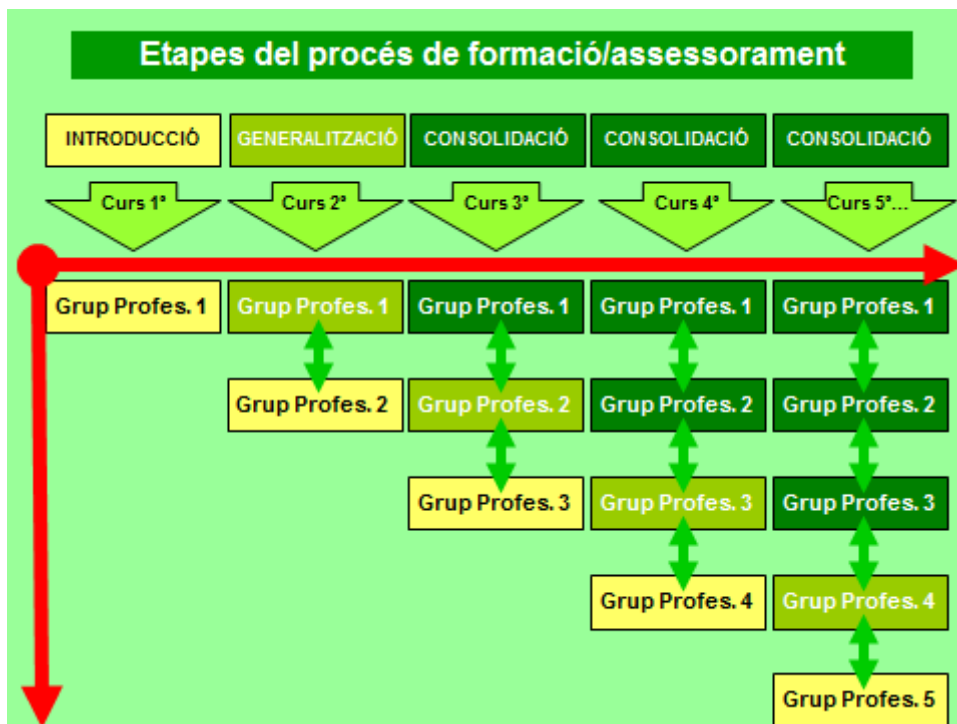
Etapes del procés de formació/assessorament

| INTRODUCCIÓ | GENERALITZACIÓ | CONSOLIDACIÓ | CONSOLIDACIÓ | CONSOLIDACIÓ |
|---|---|---|---|---|
| Curs 1º | Curs 2º | Curs 3º | Curs 4º | Curs 5º... |
| Grup Profes. 1 | Grup Profes. 1 | Grup Profes. 1 | Grup Profes. 1 | Grup Profes. 1 |
| | Grup Profes. 2 | Grup Profes. 2 | Grup Profes. 2 | Grup Profes. 2 |
| | | Grup Profes. 3 | Grup Profes. 3 | Grup Profes. 3 |
| | | | Grup Profes. 4 | Grup Profes. 4 |
| | | | | Grup Profes. 5 |